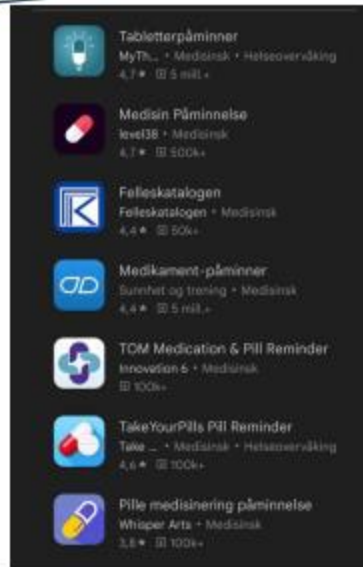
Tabletterpåminner
MyTh... • Medisinsk • Helseovervåking
4,7★ 5 mill.+

Medisin Påminnelse
level38 • Medisinsk
4,7★ 500k+

Felleskatalogen
Felleskatalogen • Medisinsk
4,4★ 50k+

Medikament-påminner
Sunnhet og trening • Medisinsk
4,4★ 5 mill.+

TOM Medication & Pill Reminder
Innovation 6 • Medisinsk
100k+

TakeYourPills Pill Reminder
Take ... • Medisinsk • Helseovervåking
4,6★ 100k+

Pille medisinering påminnelse
Whisper Arts • Medisinsk
3,8★ 100k+